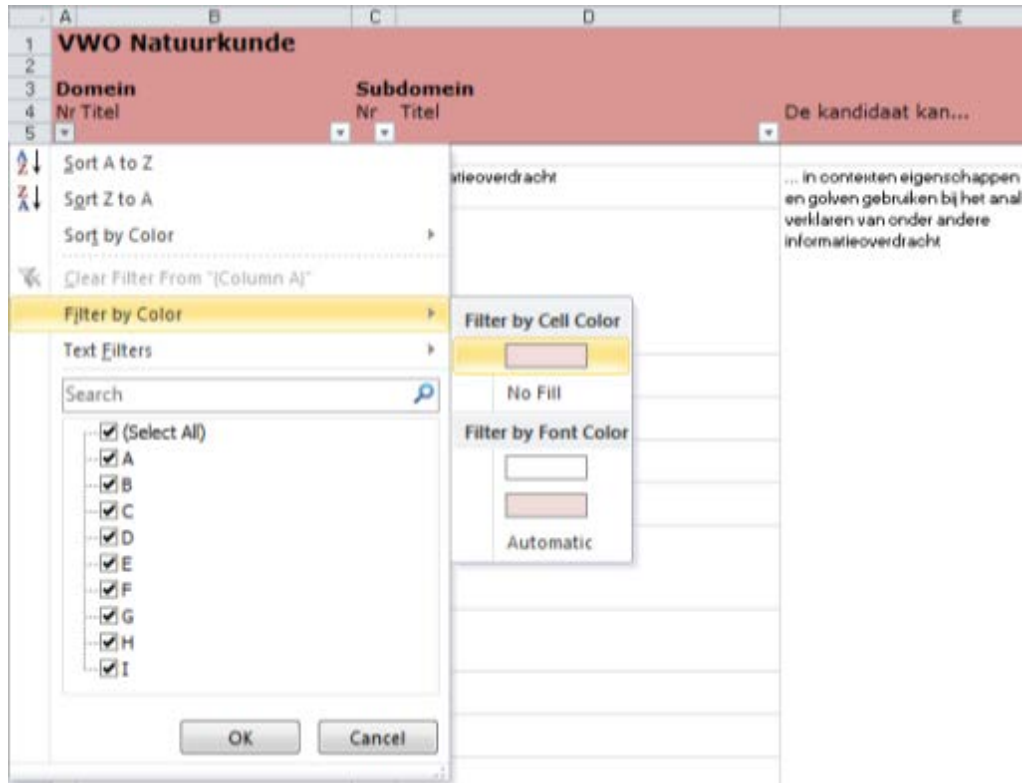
| | A | B | C | D | E |
|---|---|---|---|---|---|
| 1 | VWO Natuurkunde | | | | |
| 2 | | | | | |
| 3 | Domein | | Subdomein | | |
| 4 | Nr Titel | | Nr Titel | | De kandidaat kan... |
| 5 | | | | | |

Sort A to Z
Sort Z to A
Sort by Color
Clear Filter From "(Column A)"
Filter by Color
Text Filters
Search
(Select All)
A
B
C
D
E
F
G
H
I
OK
Cancel

Filter by Cell Color
No Fill
Filter by Font Color
Automatic

atieoverdracht

... in contexten eigenschappen en golven gebruiken bij het anal verklaren van onder andere informatieoverdracht